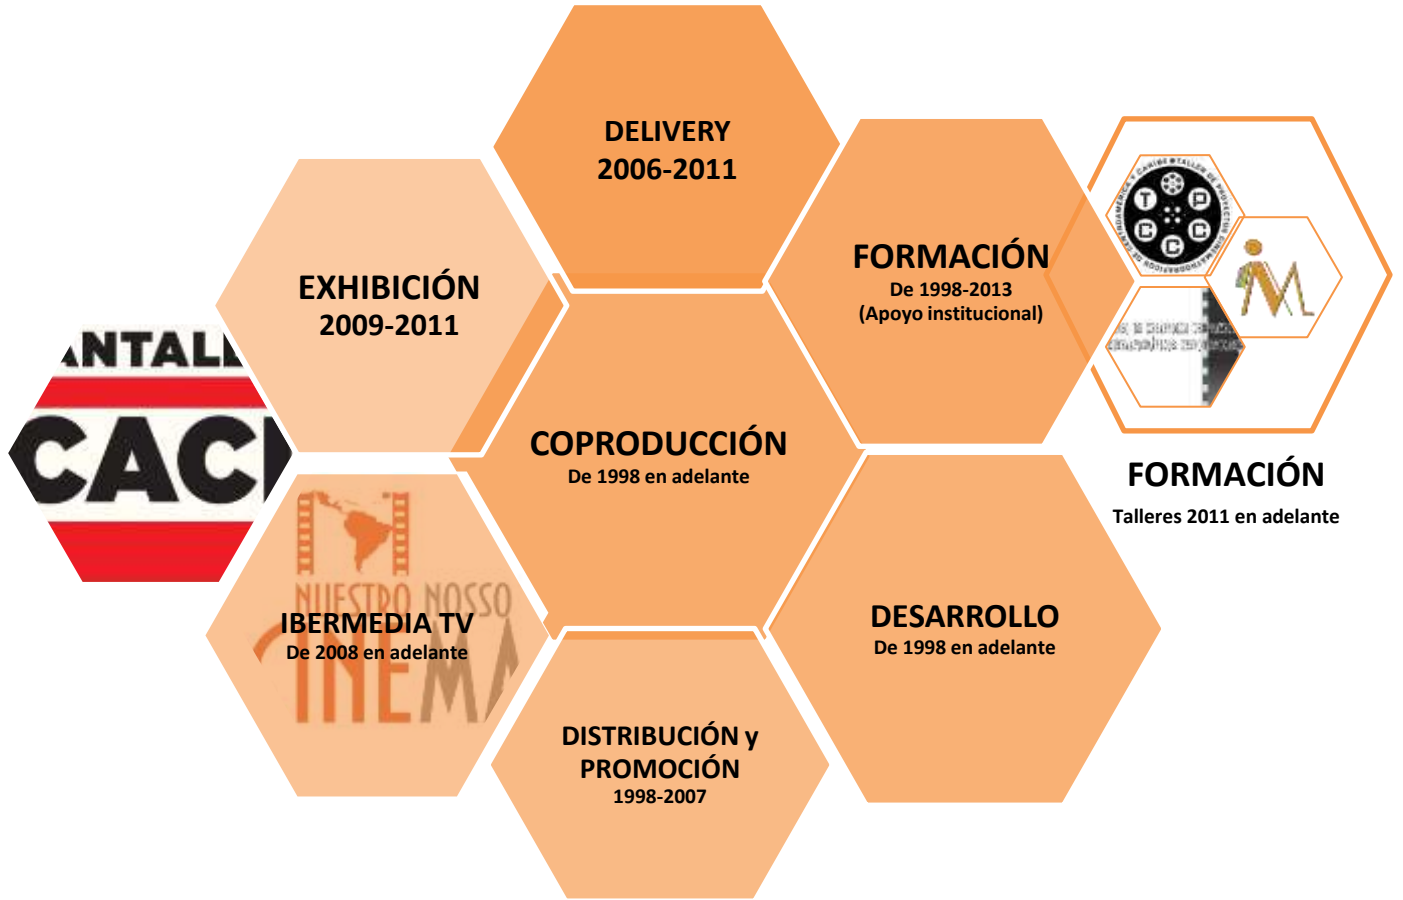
DELIVERY
2006-2011

EXHIBICIÓN
2009-2011

FORMACIÓN
De 1998-2013
(Apoyo institucional)

ANTALL
CAC

COPRODUCCIÓN
De 1998 en adelante

FORMACIÓN
Talleres 2011 en adelante

NUESTRO NOSSO CINEMA

IBERMEDIA TV
De 2008 en adelante

DESARROLLO
De 1998 en adelante

DISTRIBUCIÓN y PROMOCIÓN
1998-2007